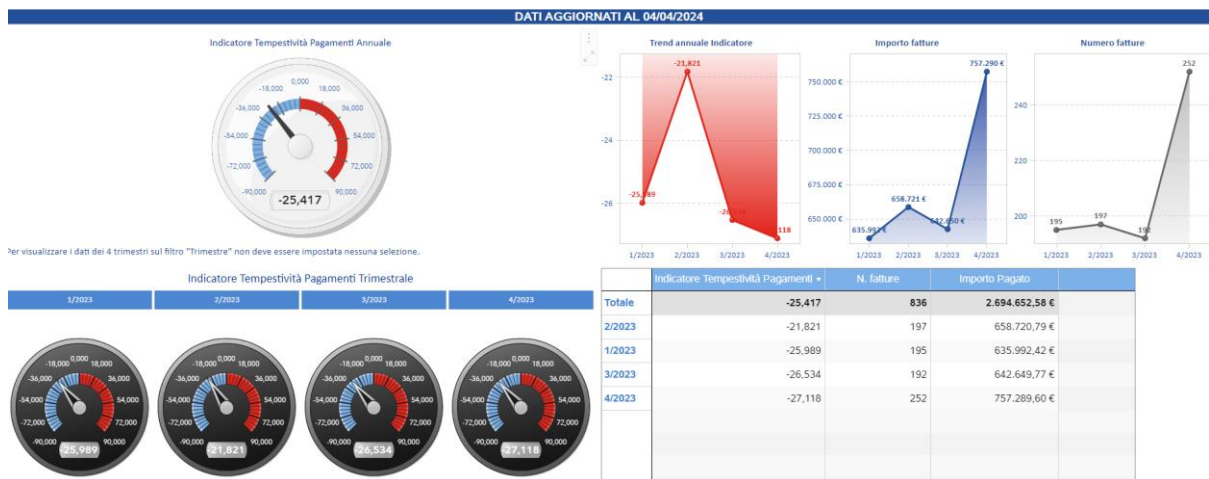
DATI AGGIORNATI AL 04/04/2024

Indicatore Tempestività Pagamenti Annuale

0,000
-18,000
18,000
-36,000
36,000
-54,000
54,000
-72,000
72,000
-90,000
90,000
-25,417

Per visualizzare i dati dei 4 trimestri sul filtro "Trimestre" non deve essere impostata nessuna selezione.

Trend annuale Indicatore

-22
-24
-26
-21,821
-25,989
-26,534
-27,118
1/2023
2/2023
3/2023
4/2023

Importo fatture

750.000 €
725.000 €
700.000 €
675.000 €
650.000 €
757.290 €
658.721 €
635.992 €
642.650 €
1/2023
2/2023
3/2023
4/2023

Numero fatture

240
220
200
252
195
197
192
1/2023
2/2023
3/2023
4/2023

Indicatore Tempestività Pagamenti Trimestrale

| 1/2023 | 2/2023 | 3/2023 | 4/2023 |
|---|---|---|---|
| -25,989 | -21,821 | -26,534 | -27,118 |

0,000
-18,000
18,000
-36,000
36,000
-54,000
54,000
-72,000
72,000
-90,000
90,000

| | Indicatore Tempestività Pagamenti | N. fatture | Importo Pagato |
|---|---|---|---|
| Totale | -25,417 | 836 | 2.694.652,58 € |
| 2/2023 | -21,821 | 197 | 658.720,79 € |
| 1/2023 | -25,989 | 195 | 635.992,42 € |
| 3/2023 | -26,534 | 192 | 642.649,77 € |
| 4/2023 | -27,118 | 252 | 757.289,60 € |